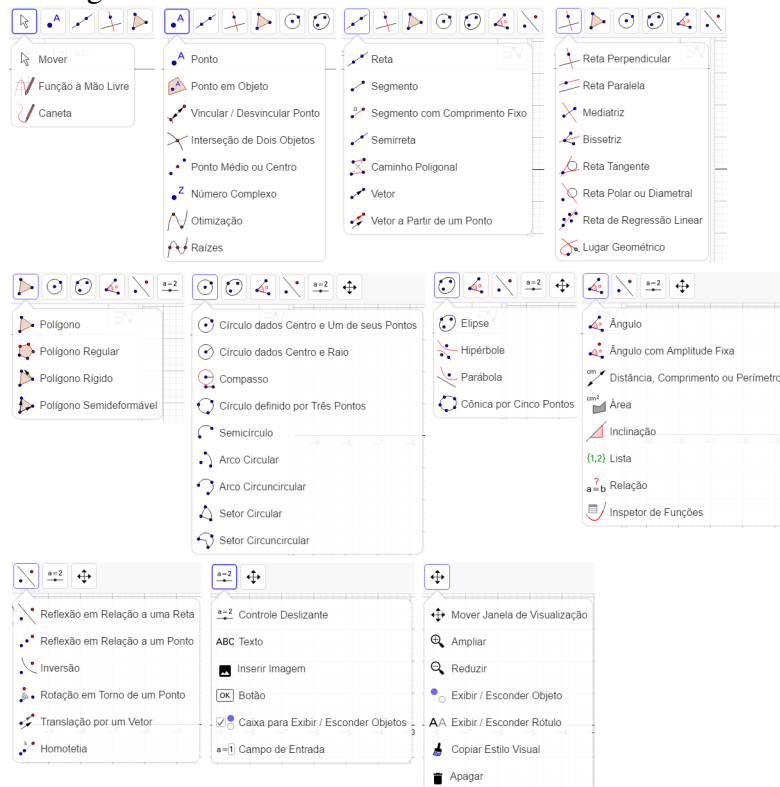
Mover
Função à Mão Livre
Caneta

Ponto
Ponto em Objeto
Vincular / Desvincular Ponto
Interseção de Dois Objetos
Ponto Médio ou Centro
Número Complexo
Otimização
Raízes

Reta
Segmento
Segmento com Comprimento Fixo
Semirreta
Caminho Poligonal
Vetor
Vetor a Partir de um Ponto

Reta Perpendicular
Reta Paralela
Mediatriz
Bissetriz
Reta Tangente
Reta Polar ou Diametral
Reta de Regressão Linear
Lugar Geométrico

a=2

Polígono
Polígono Regular
Polígono Rígido
Polígono Semideformável

a=2

Círculo dados Centro e Um de seus Pontos
Círculo dados Centro e Raio
Compasso
Círculo definido por Três Pontos
Semicírculo
Arco Circular
Arco Circuncircular
Setor Circular
Setor Circuncircular

a=2

Elipse
Hipérbole
Parábola
Cônica por Cinco Pontos

a=2

Ângulo
Ângulo com Amplitude Fixa
Distância, Comprimento ou Perímetro
Área
Inclinação
{1,2} Lista
Relação
Inspetor de Funções

a=2

Reflexão em Relação a uma Reta
Reflexão em Relação a um Ponto
Inversão
Rotação em Torno de um Ponto
Translação por um Vetor
Homotetia

a=2

Controle Deslizante
ABC Texto
Inserir Imagem
OK Botão
Caixa para Exibir / Esconder Objetos
a=1 Campo de Entrada

Mover Janela de Visualização
Ampliar
Reduzir
Exibir / Esconder Objeto
AA Exibir / Esconder Rótulo
Copiar Estilo Visual
Apagar